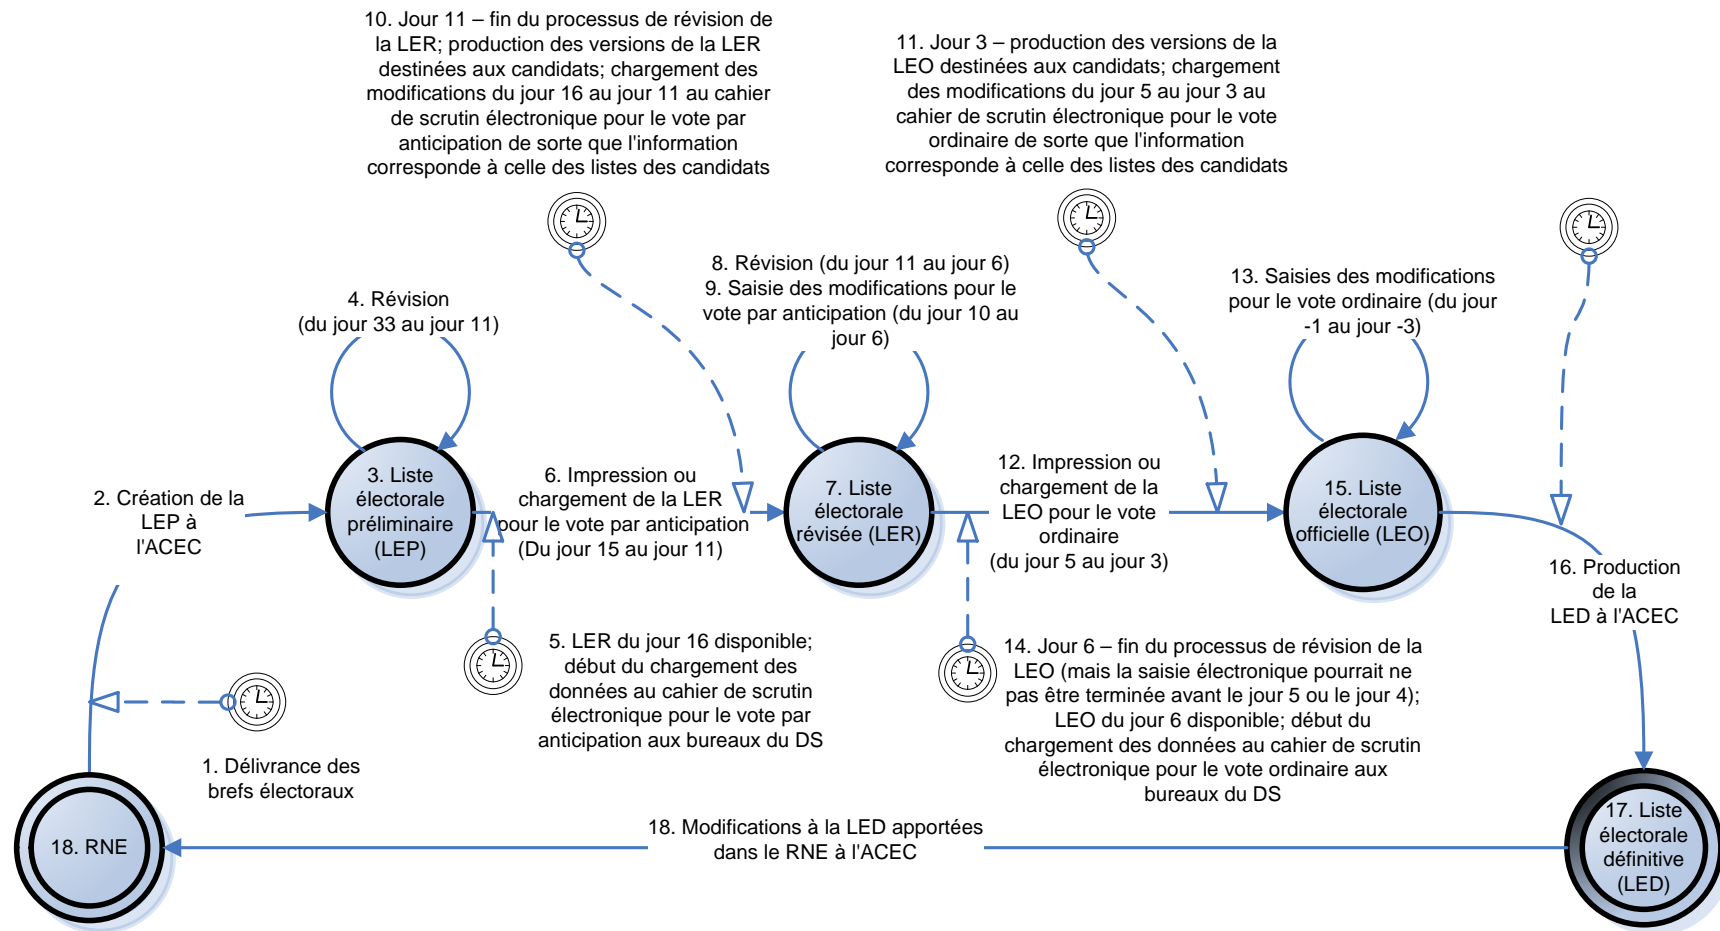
10. Jour 11 – fin du processus de révision de la LER; production des versions de la LER destinées aux candidats; chargement des modifications du jour 16 au jour 11 au cahier de scrutin électronique pour le vote par anticipation de sorte que l'information corresponde à celle des listes des candidats

11. Jour 3 – production des versions de la LEO destinées aux candidats; chargement des modifications du jour 5 au jour 3 au cahier de scrutin électronique pour le vote ordinaire de sorte que l'information corresponde à celle des listes des candidats

4. Révision (du jour 33 au jour 11)

8. Révision (du jour 11 au jour 6)
9. Saisie des modifications pour le vote par anticipation (du jour 10 au jour 6)

13. Saisies des modifications pour le vote ordinaire (du jour -1 au jour -3)

2. Création de la LEP à l'ACEC

3. Liste électorale préliminaire (LEP)

6. Impression ou chargement de la LER pour le vote par anticipation (Du jour 15 au jour 11)

7. Liste électorale révisée (LER)

12. Impression ou chargement de la LEO pour le vote ordinaire (du jour 5 au jour 3)

15. Liste électorale officielle (LEO)

16. Production de la LED à l'ACEC

5. LER du jour 16 disponible; début du chargement des données au cahier de scrutin électronique pour le vote par anticipation aux bureaux du DS

14. Jour 6 – fin du processus de révision de la LEO (mais la saisie électronique pourrait ne pas être terminée avant le jour 5 ou le jour 4); LEO du jour 6 disponible; début du chargement des données au cahier de scrutin électronique pour le vote ordinaire aux bureaux du DS

1. Délivrance des brefs électoraux

18. RNE

18. Modifications à la LED apportées dans le RNE à l'ACEC

17. Liste électorale définitive (LED)